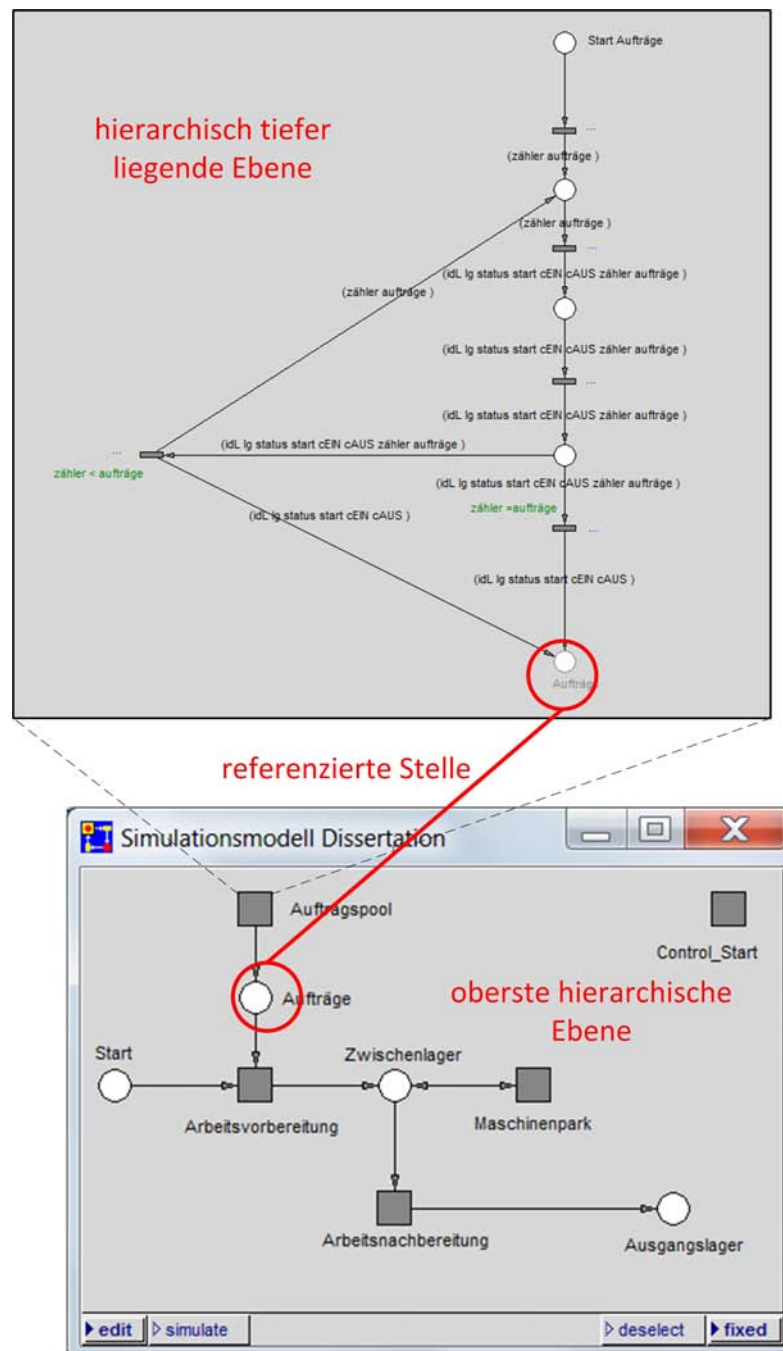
hierarchisch tiefer liegende Ebene

Start Aufträge

...

(zähler aufträge )

(zähler aufträge )

...

(idL lg status start cEIN cAUS zähler aufträge )

(zähler aufträge )

(idL lg status start cEIN cAUS zähler aufträge )

...

(idL lg status start cEIN cAUS zähler aufträge )

...

zähler < aufträge

(idL lg status start cEIN cAUS zähler aufträge )

(idL lg status start cEIN cAUS zähler aufträge )

(idL lg status start cEIN cAUS )

zähler =aufträge

...

(idL lg status start cEIN cAUS )

Aufträge

referenzierte Stelle

Simulationsmodell Dissertation

Auftragspool

Control_Start

Aufträge

oberste hierarchische Ebene

Start

Zwischenlager

Arbeitsvorbereitung

Maschinenpark

Arbeitsnachbereitung

Ausgangslager

edit

simulate

deselect

fixed